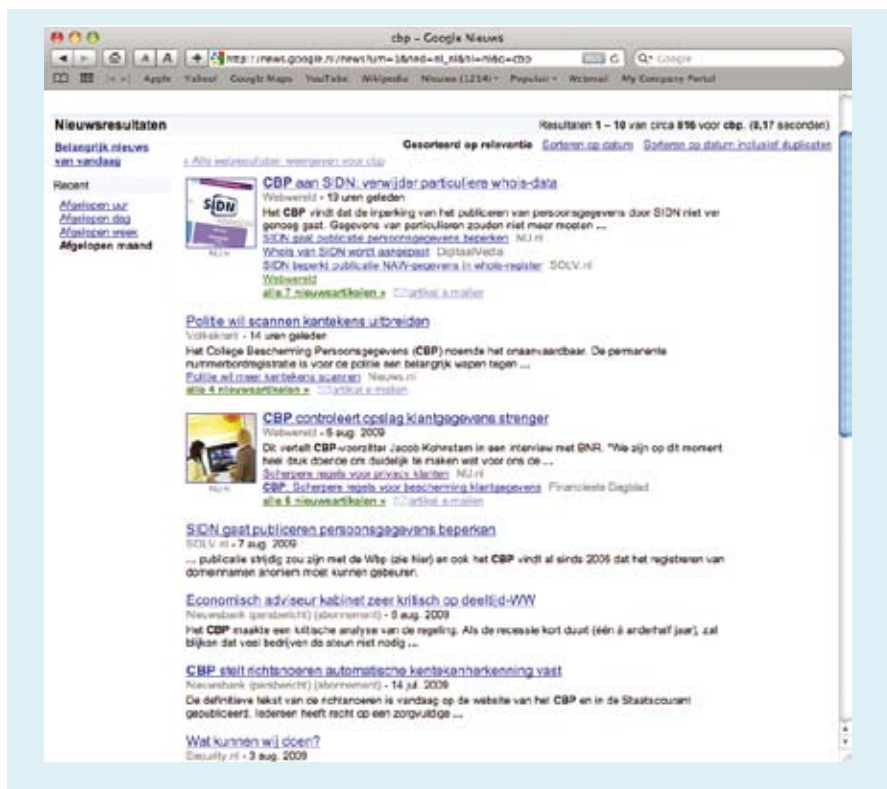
cbp – Google Nieuws

http://news.google.nl/news?um=1&ned=nl_nl&hl=nl&q=cbp

Q▾ Google

Apple Yahoo! Google Maps YouTube Wikipedia Nieuws (1214)▾ Populair▾ Webmail My Company Portal

Nieuwsresultaten

Resultaten 1 – 10 van circa 816 voor cbp. (0,17 seconden)

Belangrijk nieuws van vandaag

Recent
Afgelopen uur
Afgelopen dag
Afgelopen week
Afgelopen maand

Gesorteerd op relevantie Sorteren op datum Sorteren op datum inclusief duplicaten

« Alle webresultaten weergeven voor cbp

CBP aan SIDN: verwijder particuliere whois-data
Webwereld - 13 uren geleden
Het CBP vindt dat de inperking van het publiceren van persoonsgegevens door SIDN niet ver genoeg gaat. Gegevens van particulieren zouden niet meer moeten ...
SIDN gaat publicatie persoonsgegevens beperken NU.nl
Whois van SIDN wordt aangepast DigitaalVedia
SIDN beperkt publicatie NAW-gegevens in whois-register SOLV.nl
Webwereld
alle 7 nieuwsartikelen » artikel e-mailen

NU.nl

Politie wil scannen kentekens uitbreiden
Volkskrant - 14 uren geleden
Het College Bescherming Persoonsgegevens (CBP) noemde het onaanvaardbaar. De permanente nummerbordregistratie is voor de politie een belangrijk wapen tegen ...
Politie wil meer kentekens scannen Nieuws.nl
alle 4 nieuwsartikelen » artikel e-mailen

CBP controleert opslag klantgegevens strenger
Webwereld - 5 aug. 2009
Dit vertelt CBP-voorzitter Jacob Kohnstam in een interview met BNR. "We zijn op dit moment heel druk doende om duidelijk te maken wat voor ons ce ...
Scherpere regels voor privacy klanten NU.nl
CBP. Scherpere regels voor bescherming klantgegevens Financieele Dagblad
alle 6 nieuwsartikelen » artikel e-mailen

NU.nl

SIDN gaat publiceren persoonsgegevens beperken
SOLV.nl - 7 aug. 2009
... publicatie strijdig zou zijn met de Wbp (zie hier) en ook het CBP vindt al sinds 2006 dat het registreren van domeinnamen anoniem moet kunnen gebeuren.

Economisch adviseur kabinet zeer kritisch op deeltijd-WW
Nieuwsbank (persbericht) (abonnement) - 8 aug. 2009
Het CBP maakte een kritische analyse van de regeling. Als de recessie kort duurt (één à anderhalf jaar), zal blijken dat veel bedrijven de steun niet nodig ...

CBP stelt richtsnoeren automatische kentekenherkenning vast
Nieuwsbank (persbericht) (abonnement) - 14 jul. 2009
De definitieve tekst van de richtsnoeren is vandaag op de website van het CBP en in de Staatscourant gepubliceerd. Iedereen heeft recht op een zorgvuldige ...

Wat kunnen wij doen?
Security.nl - 3 aug. 2009